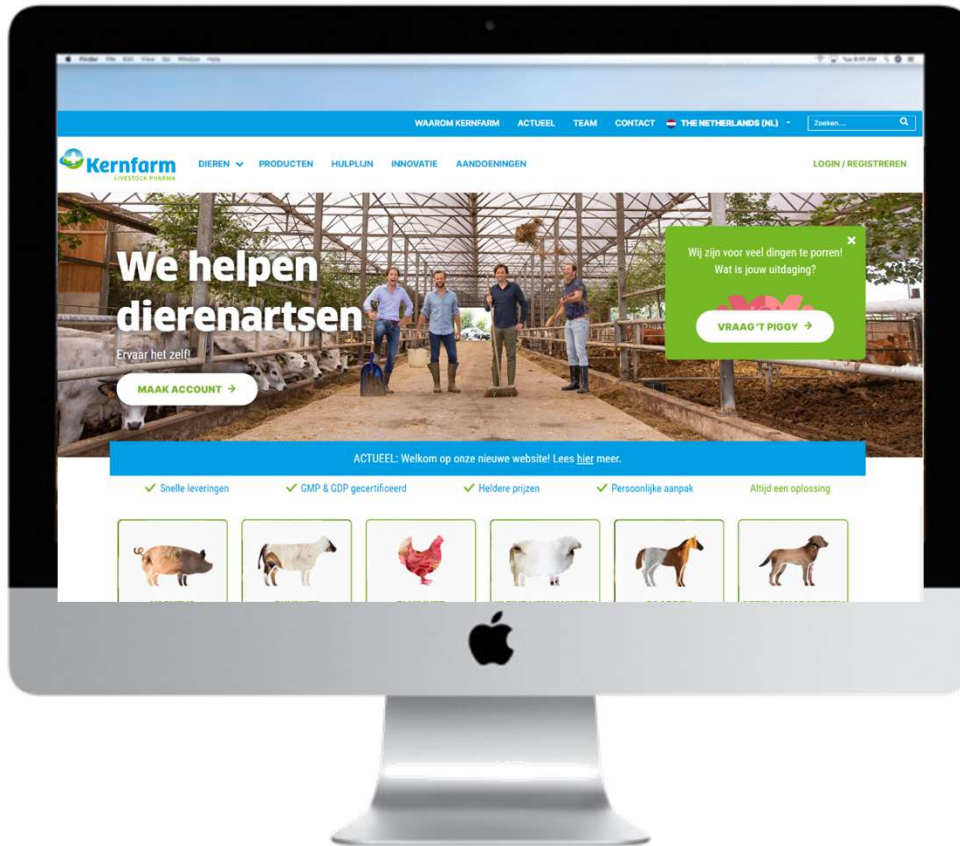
Finder File Edit View Go Window Help

WAAROM KERNFARM ACTUEEL TEAM CONTACT THE NETHERLANDS (NL) Zoeken....

Kernfarm LIVESTOCK PHARMA DIEREN PRODUCTEN HULPLIJN INNOVATIE AANDOENINGEN LOGIN / REGISTREREN

We helpen dierenartsen

Ervaar het zelf!

MAAK ACCOUNT →

Wij zijn voor veel dingen te porren! Wat is jouw uitdaging?

VRAAG 'T PIGGY →

ACTUEEL: Welkom op onze nieuwe website! Lees hier meer.

✓ Snelle leveringen ✓ GMP & GDP gecertificeerd ✓ Heldere prijzen ✓ Persoonlijke aanpak ✓ Altijd een oplossing